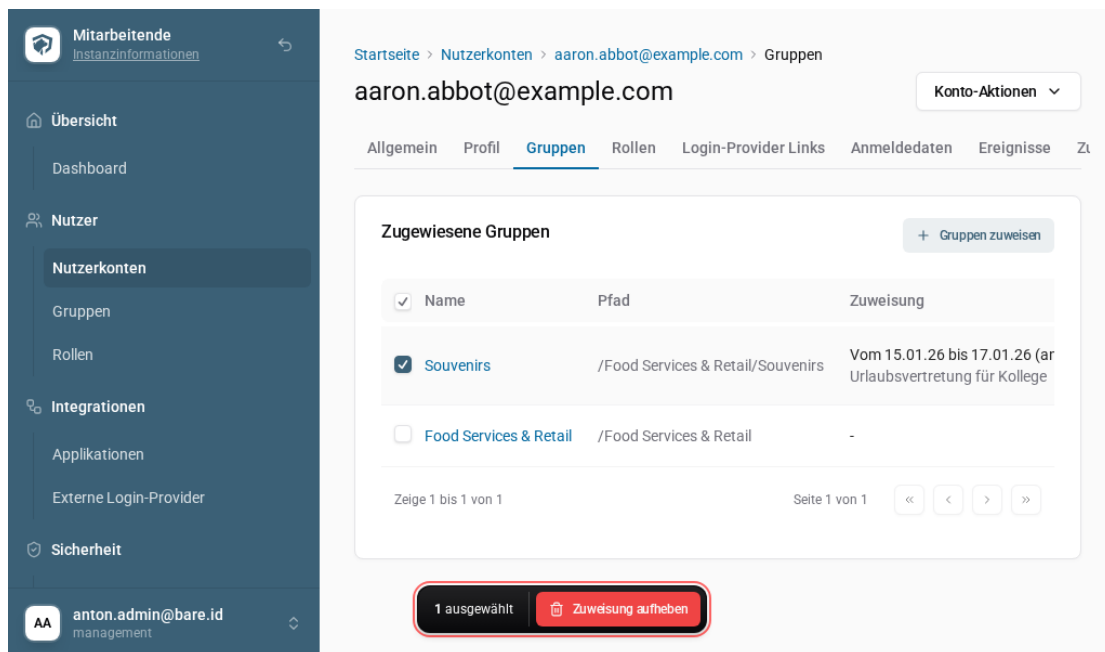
Mitarbeitende
Instanzinformationen

Übersicht
Dashboard
Nutzer
Nutzerkonten
Gruppen
Rollen
Integrationen
Applikationen
Externe Login-Provider
Sicherheit

AA anton.admin@bare.id
management

Startseite > Nutzerkonten > aaron.abbot@example.com > Gruppen

aaron.abbot@example.com

Konto-Aktionen

Allgemein | Profil | Gruppen | Rollen | Login-Provider Links | Anmeldedaten | Ereignisse | Zu

Zugewiesene Gruppen

+ Gruppen zuweisen

| Name | Pfad | Zuweisung |
|---|---|---|
| Souvenirs | /Food Services & Retail/Souvenirs | Vom 15.01.26 bis 17.01.26 (ar Urlaubsvertretung für Kollege |
| Food Services & Retail | /Food Services & Retail | - |

Zeige 1 bis 1 von 1

Seite 1 von 1

« ‹ › »

1 ausgewählt
Zuweisung aufheben